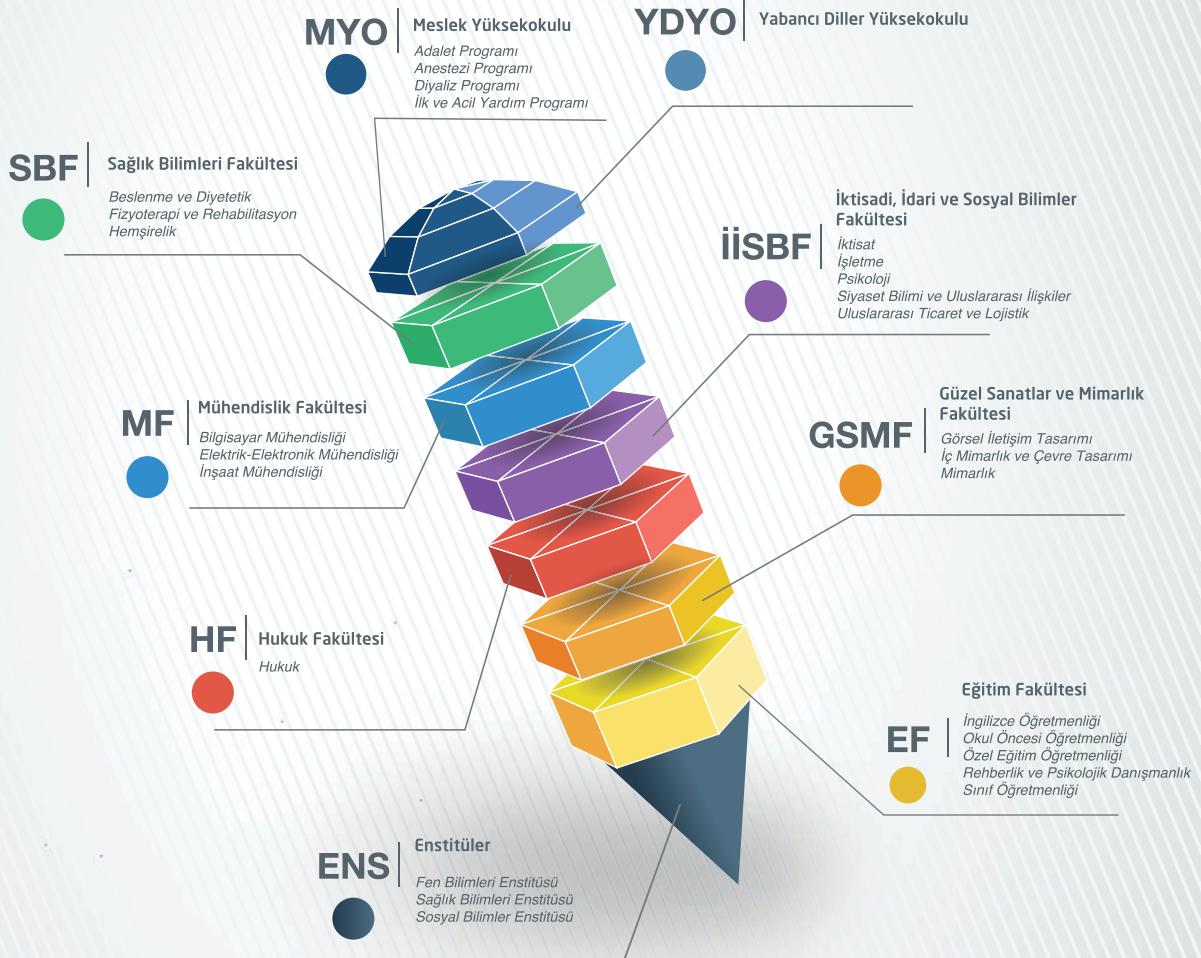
MYO
Meslek Yüksekokulu
Adalet Programı
Anestezi Programı
Diyaliz Programı
İlk ve Acil Yardım Programı

YDYO
Yabancı Diller Yüksekokulu

SBF
Sağlık Bilimleri Fakültesi
Beslenme ve Diyetetik
Fizyoterapi ve Rehabilitasyon
Hemşirelik

İİSBF
İktisadi, İdari ve Sosyal Bilimler Fakültesi
İktisat
İşletme
Psikoloji
Siyaset Bilimi ve Uluslararası İlişkiler
Uluslararası Ticaret ve Lojistik

MF
Mühendislik Fakültesi
Bilgisayar Mühendisliği
Elektrik-Elektronik Mühendisliği
İnşaat Mühendisliği

GSMF
Güzel Sanatlar ve Mimarlık Fakültesi
Görsel İletişim Tasarımı
İç Mimarlık ve Çevre Tasarımı
Mimarlık

HF
Hukuk Fakültesi
Hukuk

EF
Eğitim Fakültesi
İngilizce Öğretmenliği
Okul Öncesi Öğretmenliği
Özel Eğitim Öğretmenliği
Rehberlik ve Psikolojik Danışmanlık
Sınıf Öğretmenliği

ENS
Enstitüler
Fen Bilimleri Enstitüsü
Sağlık Bilimleri Enstitüsü
Sosyal Bilimler Enstitüsü